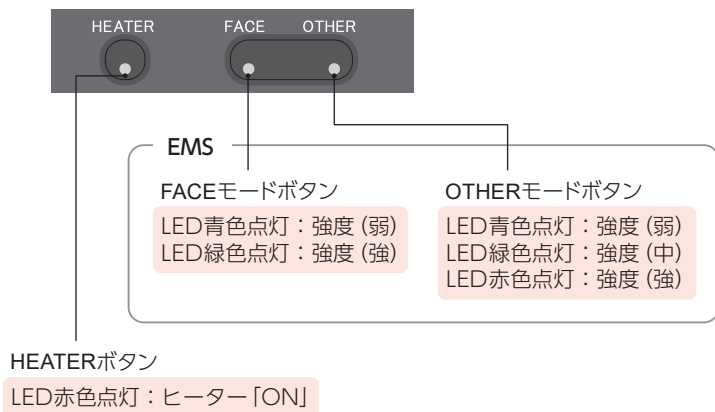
HEATER FACE OTHER

EMS

FACEモードボタン
LED青色点灯：強度 (弱)
LED緑色点灯：強度 (強)

OTHERモードボタン
LED青色点灯：強度 (弱)
LED緑色点灯：強度 (中)
LED赤色点灯：強度 (強)

HEATERボタン
LED赤色点灯：ヒーター「ON」